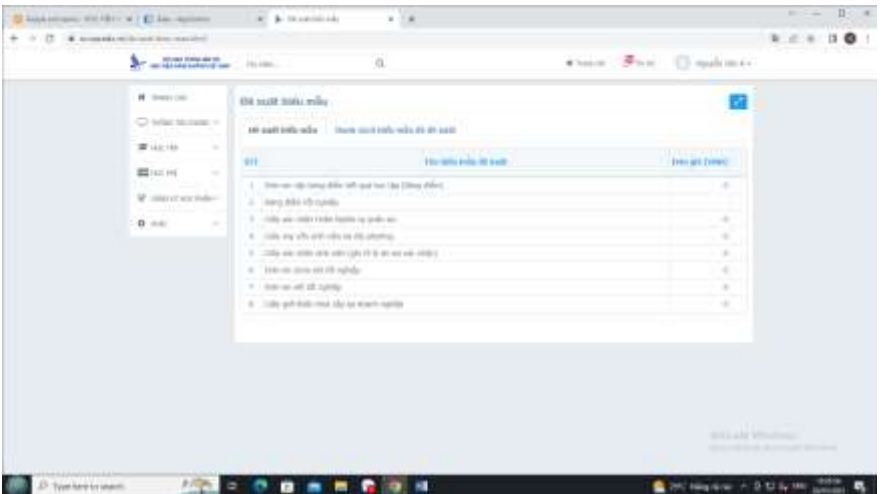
Đề xuất biểu mẫu

Đề xuất biểu mẫu | Danh sách biểu mẫu đã đề xuất

| STT | Tên biểu mẫu đề xuất | Đơn giá (VNĐ) |
|---|---|---|
| 1 | Đơn xin cấp bảng điểm kết quả học tập (Bảng điểm) | 0 |
| 2 | Bảng điểm tốt nghiệp | |
| 3 | Giấy xác nhận hoãn nghĩa vụ quân sự | 0 |
| 4 | Giấy vay vốn sinh viên tại địa phương | 0 |
| 5 | Giấy xác nhận sinh viên (giới thiệu đi xin việc nhiệc) | 0 |
| 6 | Đơn xin công nhận tốt nghiệp | 0 |
| 7 | Đơn xin xét tốt nghiệp | 0 |
| 8 | Giấy giới thiệu thực tập tại doanh nghiệp | 0 |

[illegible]